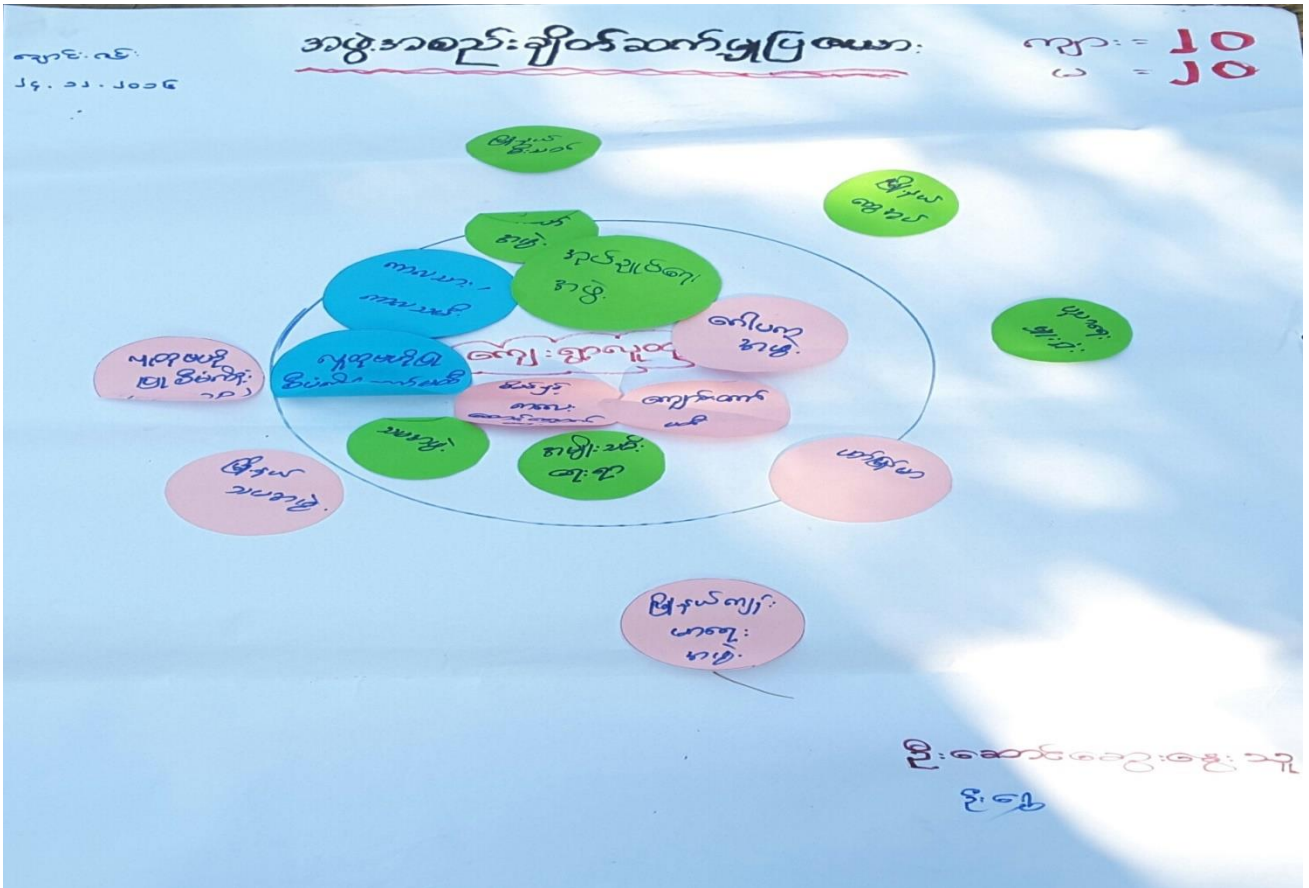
ရှောင်းလယ်
၂၄.၁၁.၂၀၁၆

အဖွဲ့အစည်းချိတ်ဆက်မှုပြမြေပုံ

ကျား = ၂၀
မ = ၂၀

မြို့နယ် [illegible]

မြို့နယ် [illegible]

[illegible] ဌာန

ဒေသဆိုင်ရာ
ဌာန

ကျေးရွာ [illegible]

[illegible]

ကျေးရွာလူထု

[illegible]
ဌာန

ပညာရေး
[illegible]

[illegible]
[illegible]

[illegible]
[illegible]

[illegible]

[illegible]
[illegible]

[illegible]
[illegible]

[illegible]

မြို့နယ်
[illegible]

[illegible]

မြို့နယ်ကျန်း
မာရေး
ဌာန

ဦးဆောင်ဆွေးနွေးသူ
ဦး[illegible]